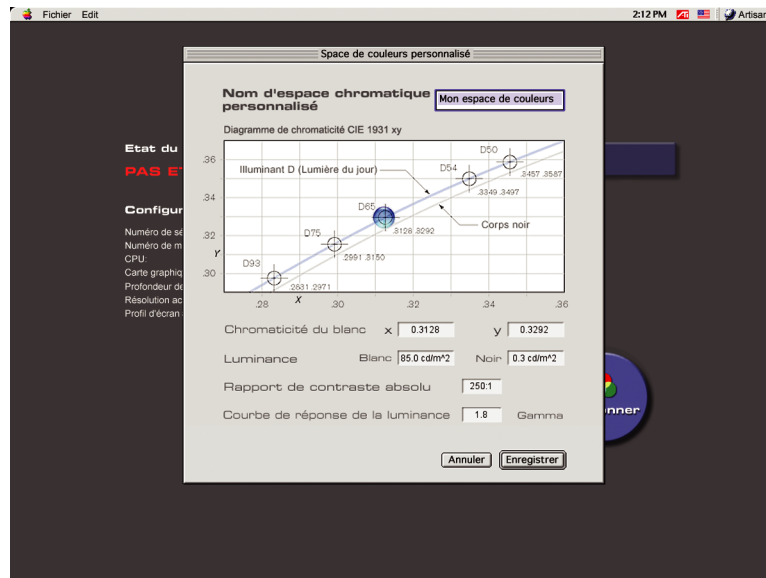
Fichier Edit

2:12 PM Artisar

Space de couleurs personnalisé

Nom d'espace chromatique personnalisé

Mon espace de couleurs

Diagramme de chromaticité CIE 1931 xy

.36
.34
.32
.30
Y
X
.28
.30
.32
.34
.36

Illuminant D (Lumière du jour)
D50
D54
D65
D75
D93
Corps noir
.3457 .3587
.3349 .3497
.3128 .3292
.2991 .3150
.2831 .2971

Etat du
PAS ET
Configur
Numéro de sé
Numéro de m
CPU:
Carte graphiq
Profondeur de
Résolution ac
Profil d'écran

Chromaticité du blanc x 0.3128 y 0.3292

Luminance Blanc 85.0 cd/m^2 Noir 0.3 cd/m^2

Rapport de contraste absolu 250:1

Courbe de réponse de la luminance 1.8 Gamma

Annuler Enregistrer

nner